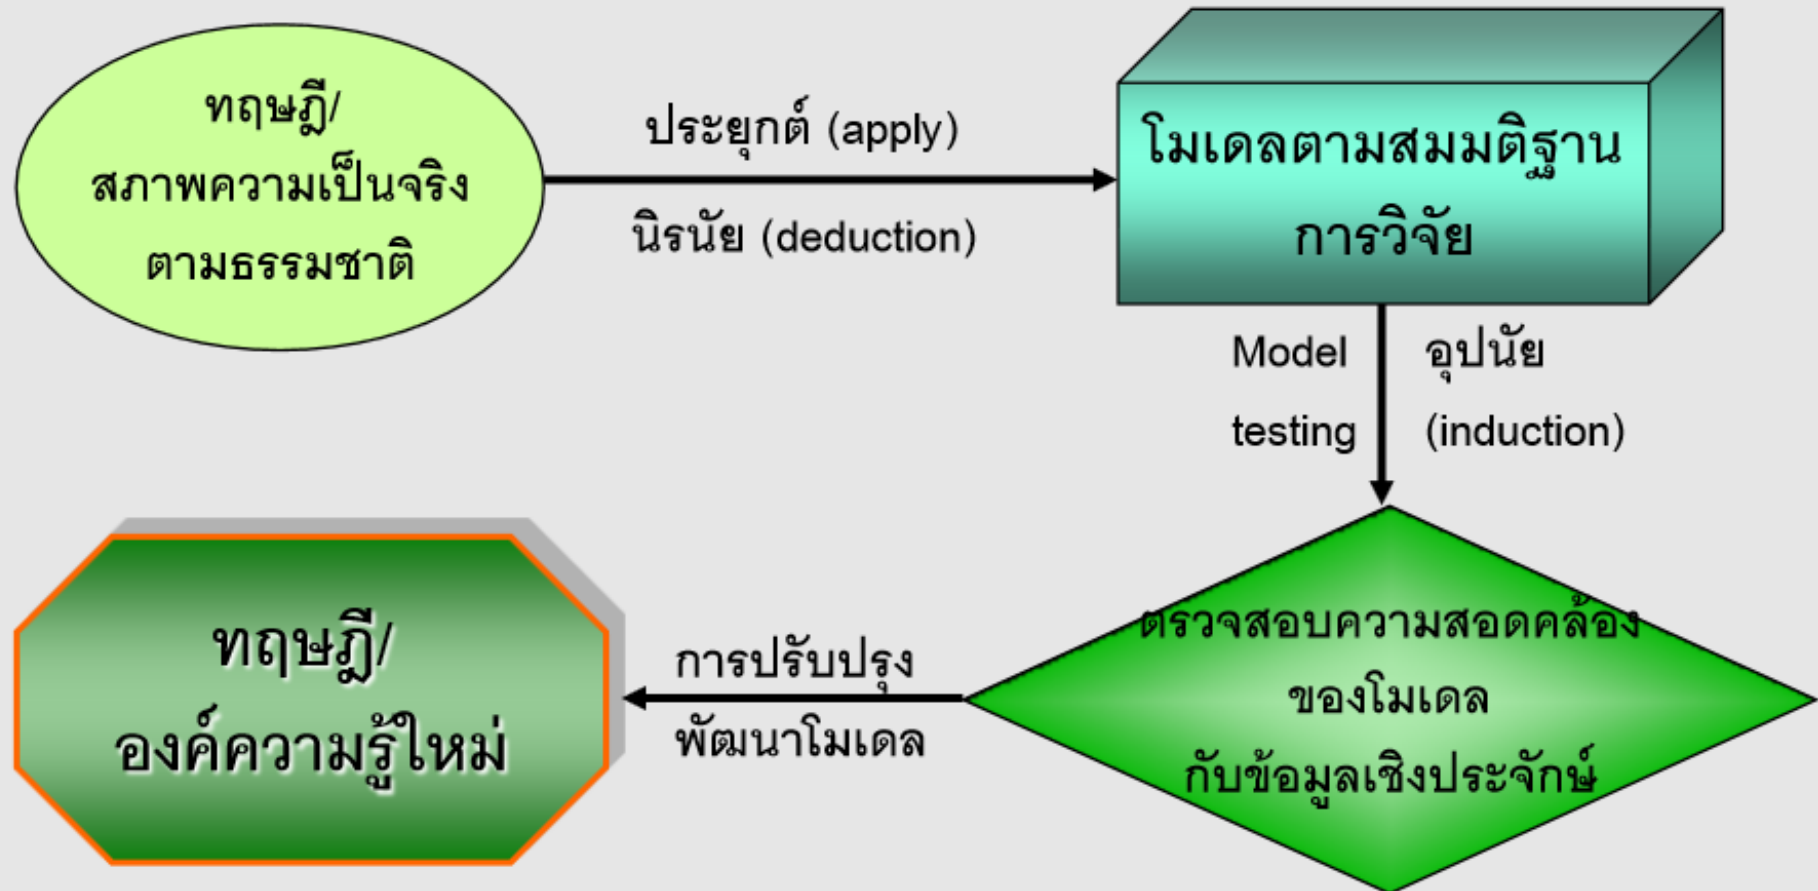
ทฤษฎี/
สภาพความเป็นจริง
ตามธรรมชาติ

ประยุกต์ (apply)

นิรนัย (deduction)

โมเดลตามสมมติฐาน
การวิจัย

Model
testing

อุปนัย
(induction)

ตรวจสอบความสอดคล้อง
ของโมเดล
กับข้อมูลเชิงประจักษ์

การปรับปรุง
พัฒนาโมเดล

ทฤษฎี/
องค์ความรู้ใหม่